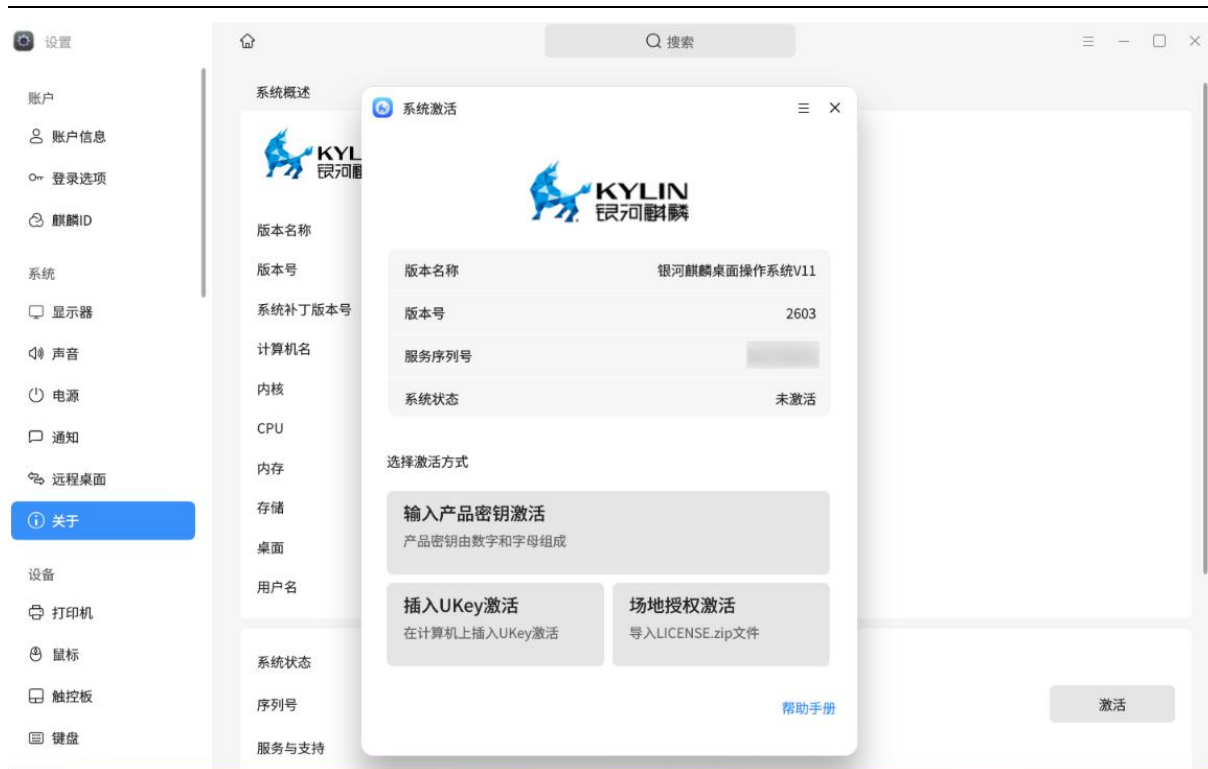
设置

搜索

账户
账户信息
登录选项
麒麟ID

系统
显示器
声音
电源
通知
远程桌面
关于

设备
打印机
鼠标
触控板
键盘

系统概述

KYL
银河麒

版本名称
版本号
系统补丁版本号
计算机名
内核
CPU
内存
存储
桌面
用户名

系统状态
序列号
服务与支持

激活

系统激活

KYLIN
银河麒麟

| 版本名称 | 银河麒麟桌面操作系统V11 |
|---|---|
| 版本号 | 2603 |
| 服务序列号 | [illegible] |
| 系统状态 | 未激活 |

选择激活方式

输入产品密钥激活
产品密钥由数字和字母组成

插入UKey激活
在计算机上插入UKey激活

场地授权激活
导入LICENSE.zip文件

帮助手册